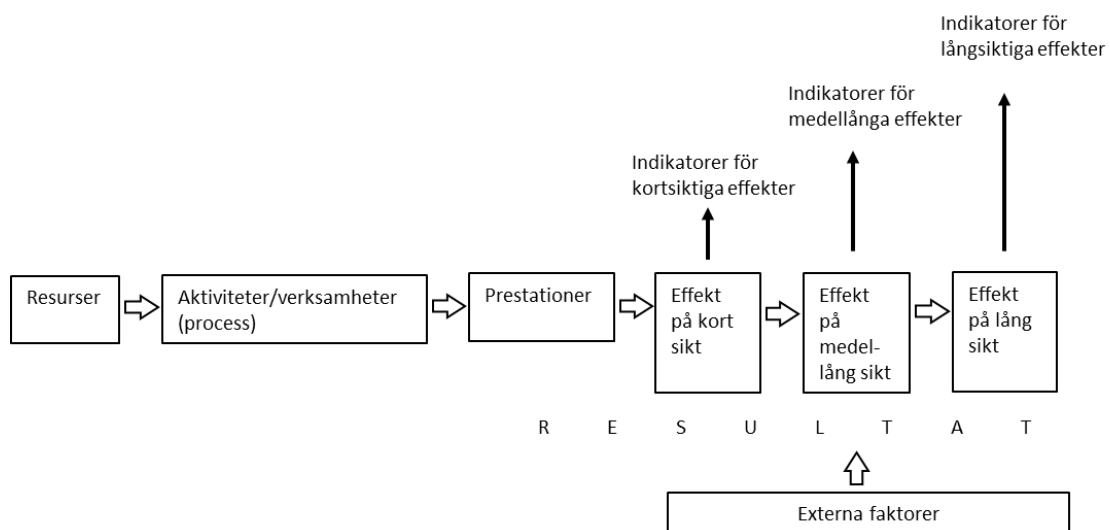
Indikatorer för långsiktiga effekter

Indikatorer för medellånga effekter

Indikatorer för kortsiktiga effekter

Resurser

Aktiviteter/verksamheter (process)

Prestationer

Effekt på kort sikt

Effekt på medel-lång sikt

Effekt på lång sikt

R E S U L T A T

Externa faktorer